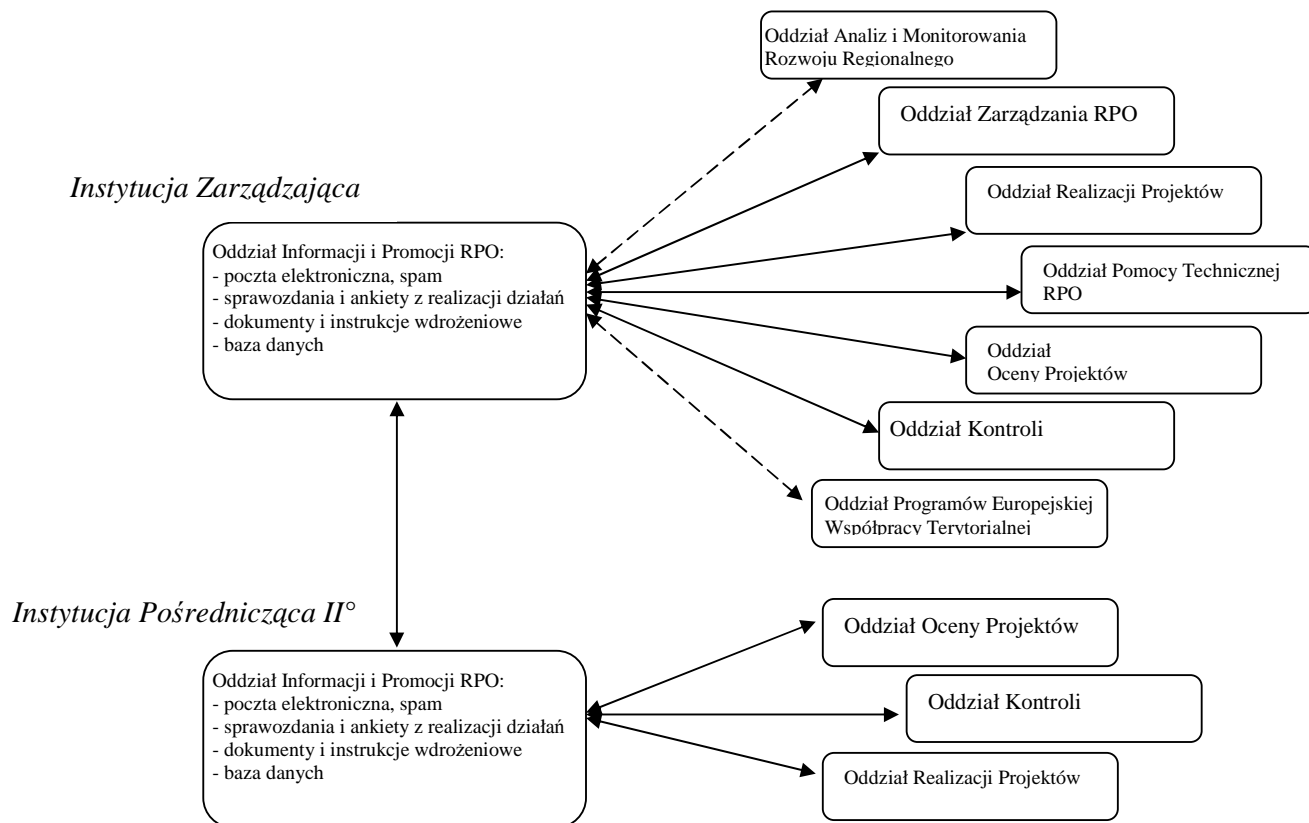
Oddział Analiz i Monitorowania Rozwoju Regionalnego

Oddział Zarządzania RPO

Instytucja Zarządzająca

Oddział Realizacji Projektów

Oddział Informacji i Promocji RPO:
- poczta elektroniczna, spam
- sprawozdania i ankiety z realizacji działań
- dokumenty i instrukcje wdrożeniowe
- baza danych

Oddział Pomocy Technicznej RPO

Oddział Oceny Projektów

Oddział Kontroli

Oddział Programów Europejskiej Współpracy Terytorialnej

Instytucja Pośrednicząca II°

Oddział Oceny Projektów

Oddział Informacji i Promocji RPO:
- poczta elektroniczna, spam
- sprawozdania i ankiety z realizacji działań
- dokumenty i instrukcje wdrożeniowe
- baza danych

Oddział Kontroli

Oddział Realizacji Projektów